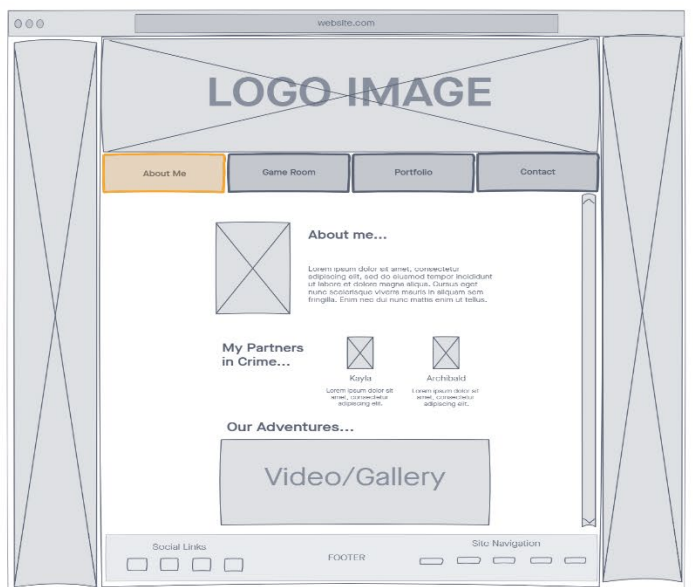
website.com

LOGO IMAGE

About Me
Game Room
Portfolio
Contact

About me...

Lorem ipsum dolor sit amet, consectetur adipiscing elit, sed do eiusmod tempor incididunt ut labore et dolore magna aliqua. Cursus eget nunc scelerisque viverra mauris in aliquam sem fringilla. Enim nec dui nunc mattis enim ut tellus.

My Partners in Crime...

Kayla
Lorem ipsum dolor sit amet, consectetur adipiscing elit.

Archibald
Lorem ipsum dolor sit amet, consectetur adipiscing elit.

Our Adventures...

Video/Gallery

Social Links

FOOTER

Site Navigation